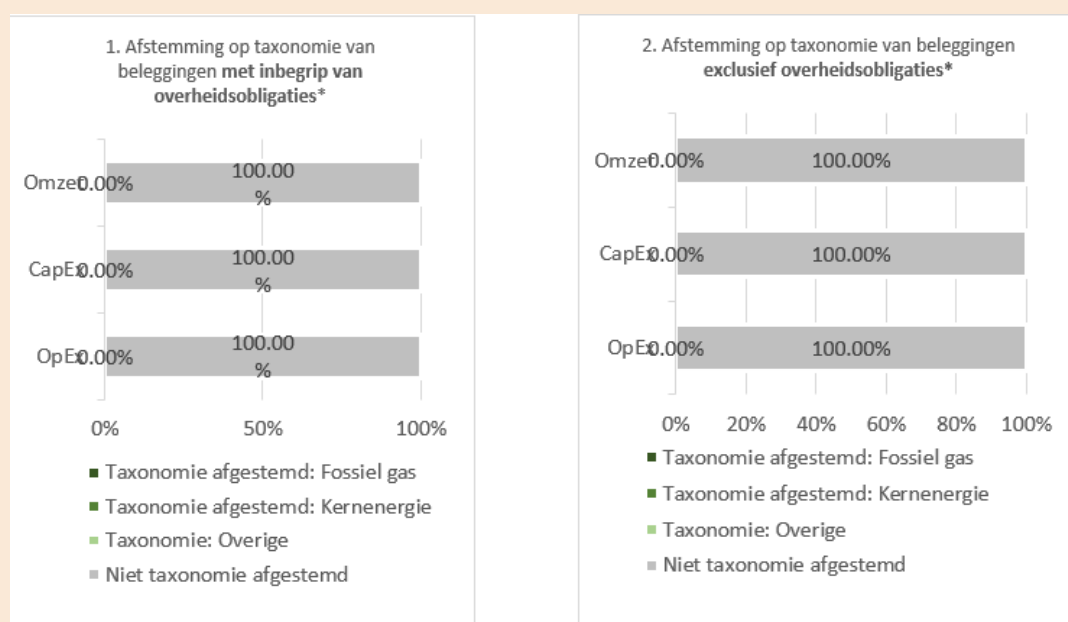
1. Afstemming op taxonomie van beleggingen **met inbegrip van overheidsobligaties***

Omzet 0.00% 100.00 %

CapEx 0.00% 100.00 %

OpEx 0.00% 100.00 %

0% 50% 100%

■ Taxonomie afgestemd: Fossiel gas
■ Taxonomie afgestemd: Kernenergie
■ Taxonomie: Overige
■ Niet taxonomie afgestemd

2. Afstemming op taxonomie van beleggingen **exclusief overheidsobligaties***

Omzet 0.00% 100.00%

CapEx 0.00% 100.00%

OpEx 0.00% 100.00%

0% 20% 40% 60% 80% 100%

■ Taxonomie afgestemd: Fossiel gas
■ Taxonomie afgestemd: Kernenergie
■ Taxonomie: Overige
■ Niet taxonomie afgestemd